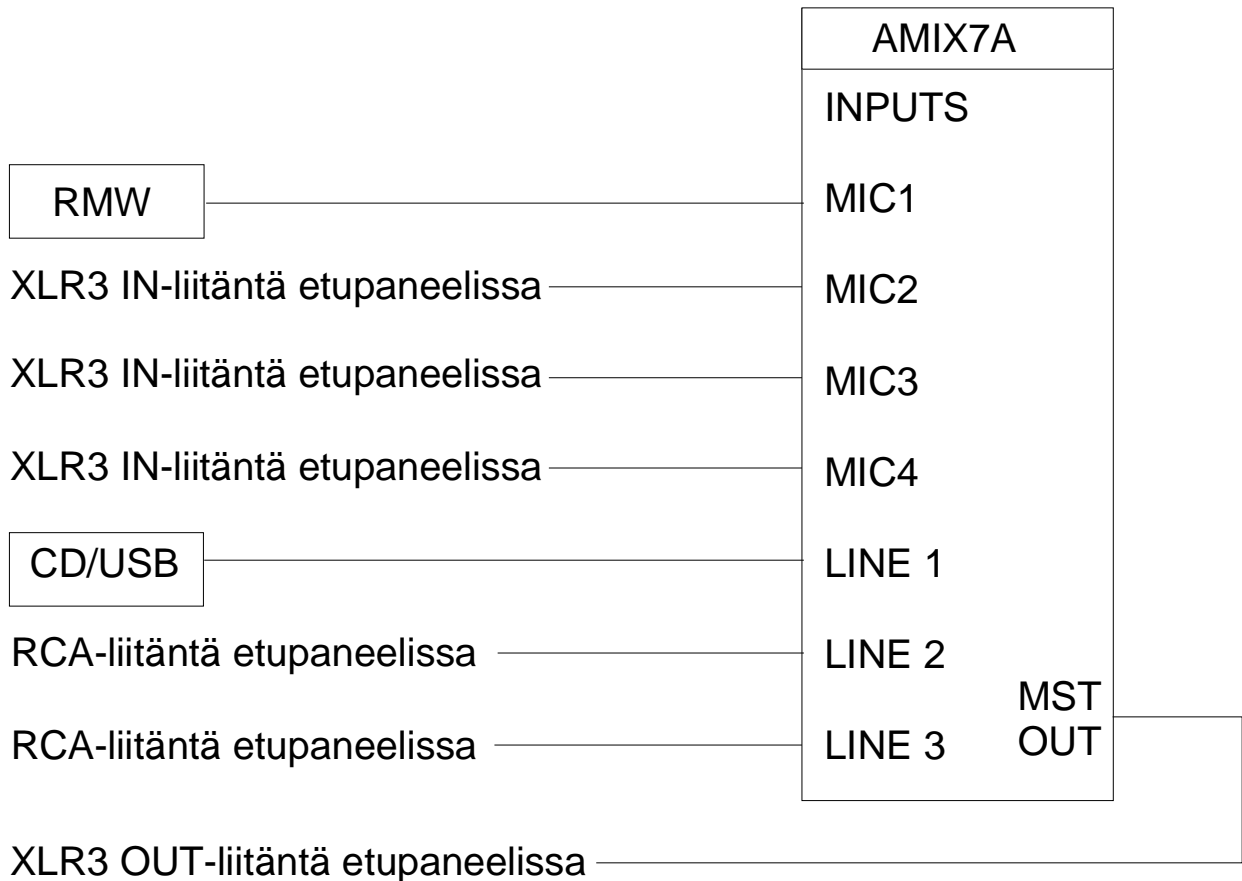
AMIX7A

INPUTS

RMW

MIC1

XLR3 IN-liitäntä etupaneelissa

MIC2

XLR3 IN-liitäntä etupaneelissa

MIC3

XLR3 IN-liitäntä etupaneelissa

MIC4

CD/USB

LINE 1

RCA-liitäntä etupaneelissa

LINE 2

MST OUT

RCA-liitäntä etupaneelissa

LINE 3

XLR3 OUT-liitäntä etupaneelissa